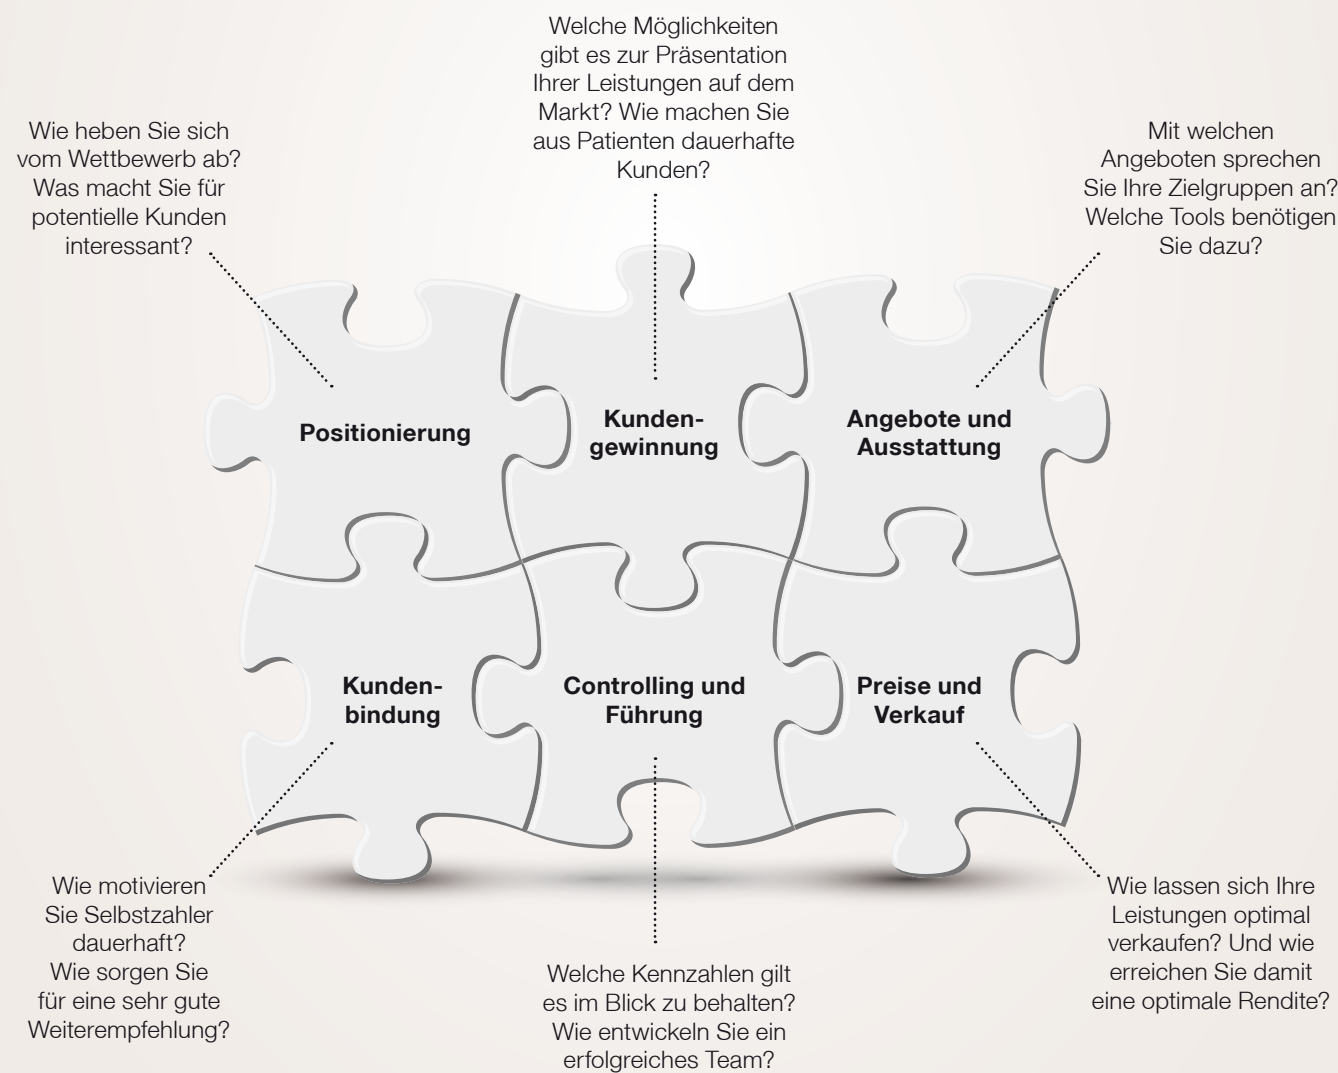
Welche Möglichkeiten gibt es zur Präsentation Ihrer Leistungen auf dem Markt? Wie machen Sie aus Patienten dauerhafte Kunden?

Wie heben Sie sich vom Wettbewerb ab? Was macht Sie für potentielle Kunden interessant?

Mit welchen Angeboten sprechen Sie Ihre Zielgruppen an? Welche Tools benötigen Sie dazu?

Positionierung

Kunden-gewinnung

Angebote und Ausstattung

Kunden-bindung

Controlling und Führung

Preise und Verkauf

Wie motivieren Sie Selbstzahler dauerhaft? Wie sorgen Sie für eine sehr gute Weiterempfehlung?

Welche Kennzahlen gilt es im Blick zu behalten? Wie entwickeln Sie ein erfolgreiches Team?

Wie lassen sich Ihre Leistungen optimal verkaufen? Und wie erreichen Sie damit eine optimale Rendite?